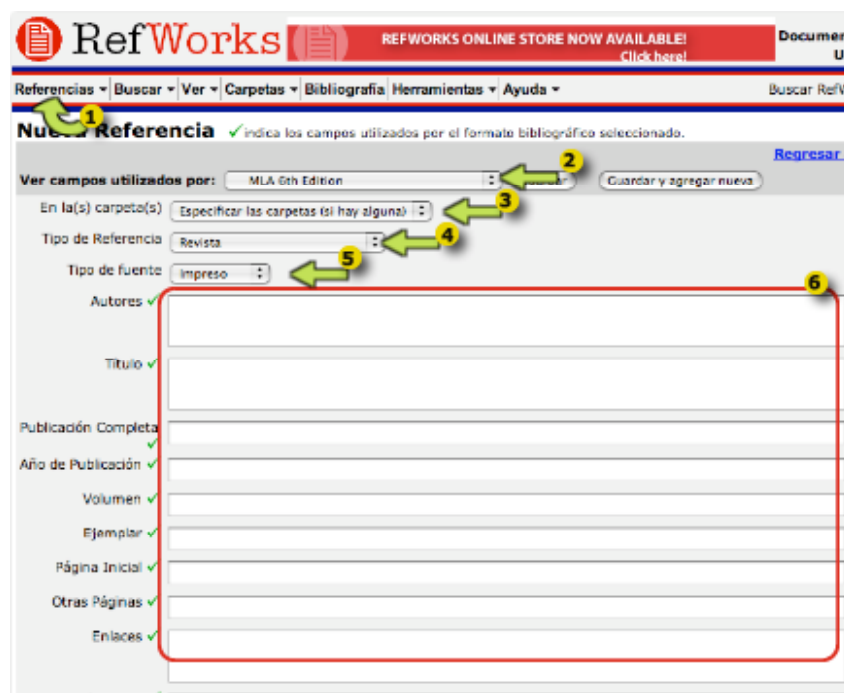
RefWorks

REFWORKS ONLINE STORE NOW AVAILABLE! Click here!

Documer U

Referencias ▾ Buscar ▾ Ver ▾ Carpetas ▾ Bibliografía Herramientas ▾ Ayuda ▾

Buscar RefW

1

Nueva Referencia ✓ indica los campos utilizados por el formato bibliográfico seleccionado.

Regresar

Ver campos utilizados por: MLA 6th Edition

2

Guardar y agregar nueva

En la(s) carpeta(s) Especificar las carpetas (si hay alguna)

3

Tipo de Referencia Revista

4

Tipo de fuente Impreso

5

6

Autores ✓

Título ✓

Publicación Completa ✓

Año de Publicación ✓

Volumen ✓

Ejemplar ✓

Página Inicial ✓

Otras Páginas ✓

Enlaces ✓